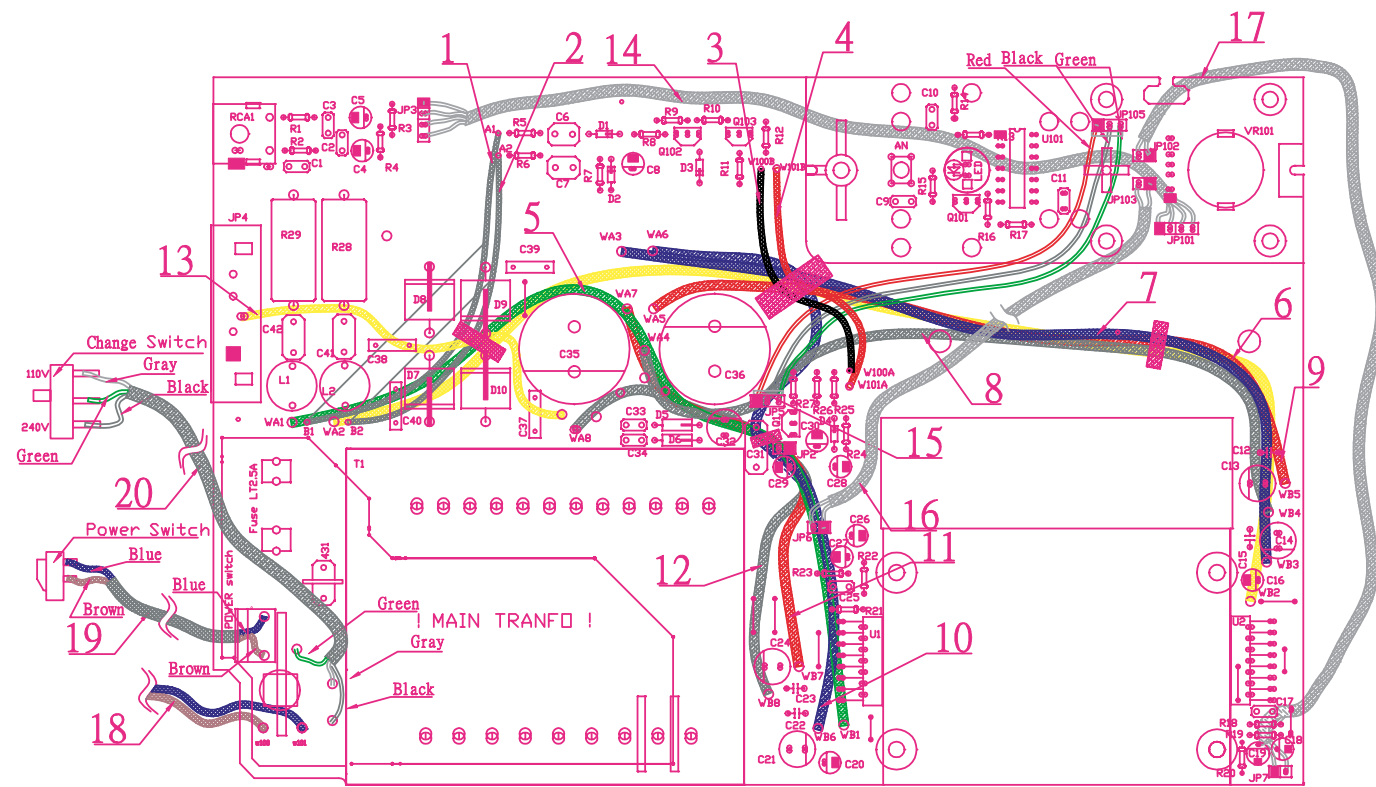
1 2 14 3 4 17
Red Black Green
RCA1 R1 R2 C1 C3 C2 C5 C4 JP3 R3 R4 A1 A2 R5 R6 C6 C7 D1 R7 D2 C8 R9 R8 Q102 R10 Q103 D3 R11 R12 W100B W101B AN C10 R14 U101 JP105 JP102 VR101 C11 Q101 LED R15 C9 R16 R17 JP103 JP101
JP4 R29 R28
13
5 C39 WA3 WA6
C42 C41 L1 L2 C38 D8 D9 WA7 WA5 WA4 C35 C36
7 6
Change Switch
110V
Gray
Black
240V
Green
8 9
D7 D10 C40 WA1 B1 WA2 B2 C37 WA8 C33 C34 D5 D6 C32 JP5 C30 Q1 R27 R26 R25 W100A W101A
15
C31 JP2 R24 C29 C28 C12 C13 WB5 WB4
20
T1
Fuse LT2.5A
16
Power Switch
Blue
JP6 C26 C27 R22 R23 C25
11
Blue
Brown
19
431
POWER switch
12
C15 C14 WB3 C16 WB2
Green
! MAIN TRANFO !
Gray
Brown
Black
18
C24 R21 U1 10 U2 WB7 C23 WB8 C22 WB6 WB1 C21 C20 C17 R18 R19 C19 C18 R20 JP7